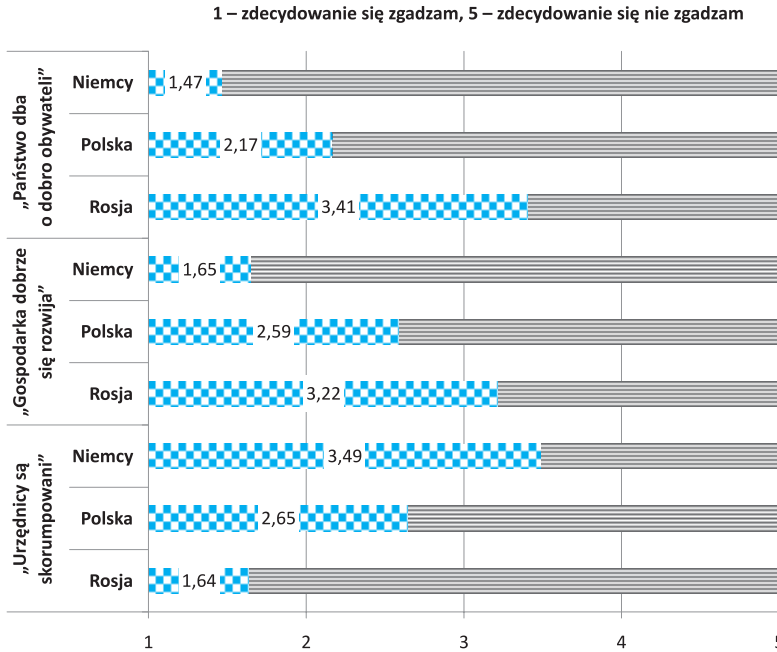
1 – zdecydowanie się zgadzam, 5 – zdecydowanie się nie zgadzam

„Państwo dba o dobro obywateli”
Niemcy 1,47
Polska 2,17
Rosja 3,41

„Gospodarka dobrze się rozwija”
Niemcy 1,65
Polska 2,59
Rosja 3,22

„Urzędnicy są skorumpowani”
Niemcy 3,49
Polska 2,65
Rosja 1,64

1 2 3 4 5